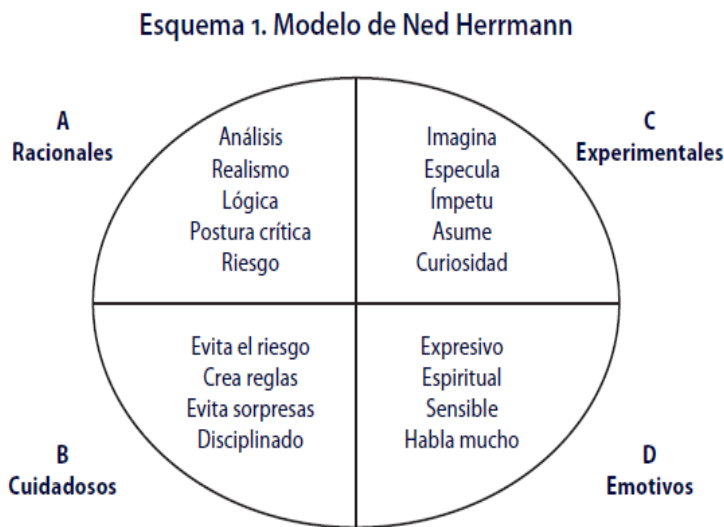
Esquema 1. Modelo de Ned Herrmann

A
Racionales

Análisis
Realismo
Lógica
Postura crítica
Riesgo

Imagina
Especula
Ímpetu
Asume
Curiosidad

C
Experimentales

Evita el riesgo
Crea reglas
Evita sorpresas
Disciplinado

Expresivo
Espiritual
Sensible
Habla mucho

B
Cuidadosos

D
Emotivos